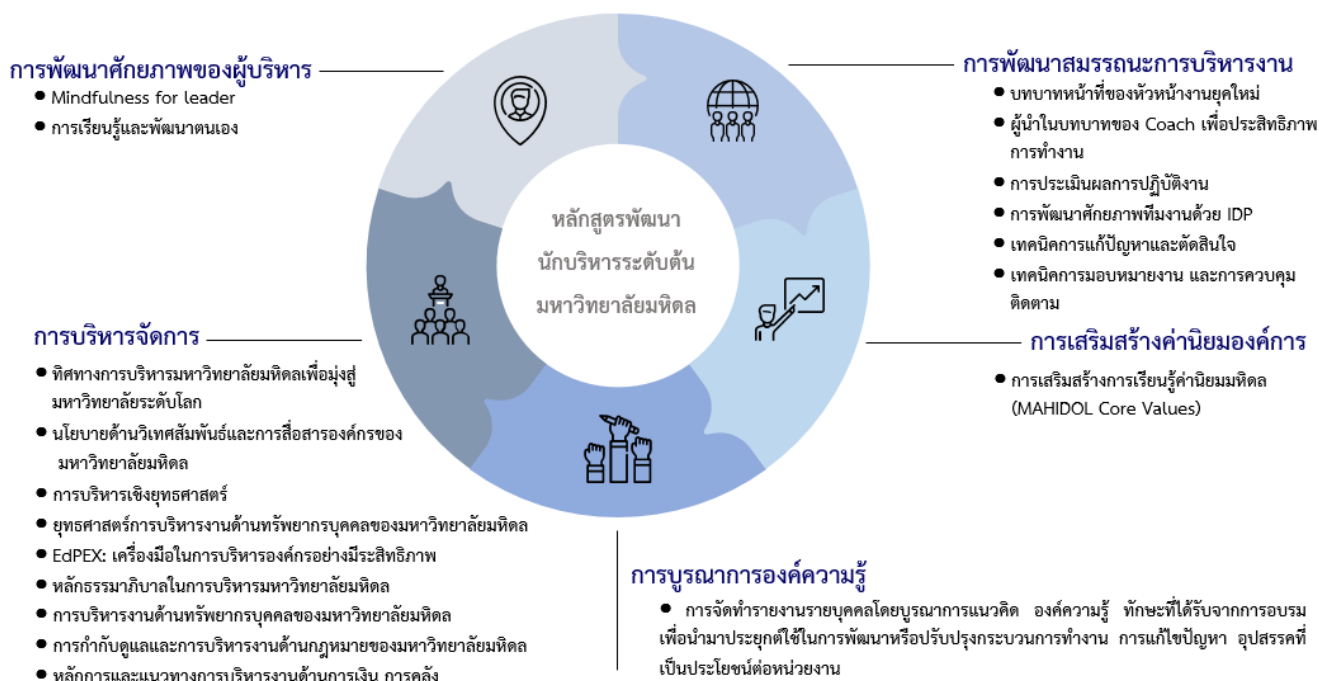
การพัฒนาศักยภาพของผู้บริหาร
● Mindfulness for leader
● การเรียนรู้และพัฒนาตนเอง

การพัฒนาสมรรถนะการบริหารงาน
● บทบาทหน้าที่ของหัวหน้างานยุคใหม่
● ผู้นำในบทบาทของ Coach เพื่อประสิทธิภาพการทำงาน
● การประเมินผลการปฏิบัติงาน
● การพัฒนาศักยภาพทีมงานด้วย IDP
● เทคนิคการแก้ปัญหาและตัดสินใจ
● เทคนิคการมอบหมายงาน และการควบคุมติดตาม

หลักสูตรพัฒนา
นักบริหารระดับต้น
มหาวิทยาลัยมหิดล

การเสริมสร้างค่านิยมองค์การ
● การเสริมสร้างการเรียนรู้ค่านิยมมหิดล (MAHIDOL Core Values)

การบริหารจัดการ
● ทิศทางการบริหารมหาวิทยาลัยมหิดลเพื่อมุ่งสู่มหาวิทยาลัยระดับโลก
● นโยบายด้านวิเทศสัมพันธ์และการสื่อสารองค์กรของมหาวิทยาลัยมหิดล
● การบริหารเชิงยุทธศาสตร์
● ยุทธศาสตร์การบริหารงานด้านทรัพยากรบุคคลของมหาวิทยาลัยมหิดล
● EdPEX: เครื่องมือในการบริหารองค์กรอย่างมีระสิทธิภาพ
● หลักธรรมาภิบาลในการบริหารมหาวิทยาลัยมหิดล
● การบริหารงานด้านทรัพยากรบุคคลของมหาวิทยาลัยมหิดล
● การกำกับดูแลและการบริหารงานด้านกฎหมายของมหาวิทยาลัยมหิดล
● หลักการและแนวทางการบริหารงานด้านการเงิน การคลัง

การบูรณาการองค์ความรู้
● การจัดทำรายงานรายบุคคลโดยบูรณาการแนวคิด องค์ความรู้ ทักษะที่ได้รับจากการอบรม เพื่อนำมาประยุกต์ใช้ในการพัฒนาหรือปรับปรุงกระบวนการทำงาน การแก้ไขปัญหา อุปสรรคที่เป็นประโยชน์ต่อหน่วยงาน